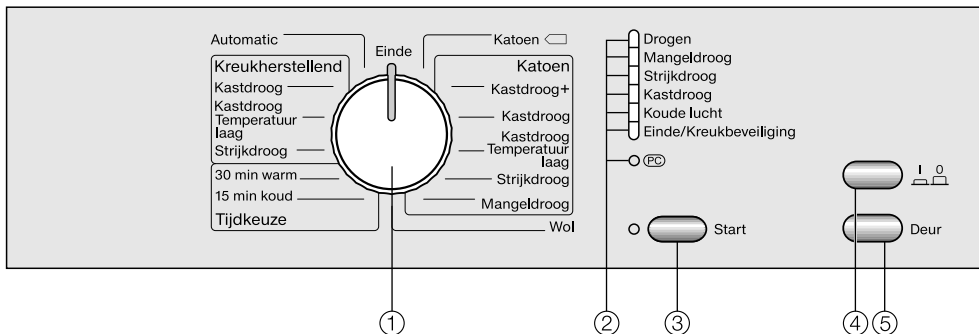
Automatic

Einde

Katoen

Kreukherstellend
Kastdroog
Kastdroog Temperatuur laag
Strijkdroog

30 min warm
15 min koud
Tijdkeuze

Katoen
Kastdroog+
Kastdroog
Kastdroog Temperatuur laag
Strijkdroog
Mangeldroog

Wol

Drogen
Mangeldroog
Strijkdroog
Kastdroog
Koude lucht
Einde/Kreukbeveiliging

PC

Start

I 0

Deur

①
②
③
④
⑤